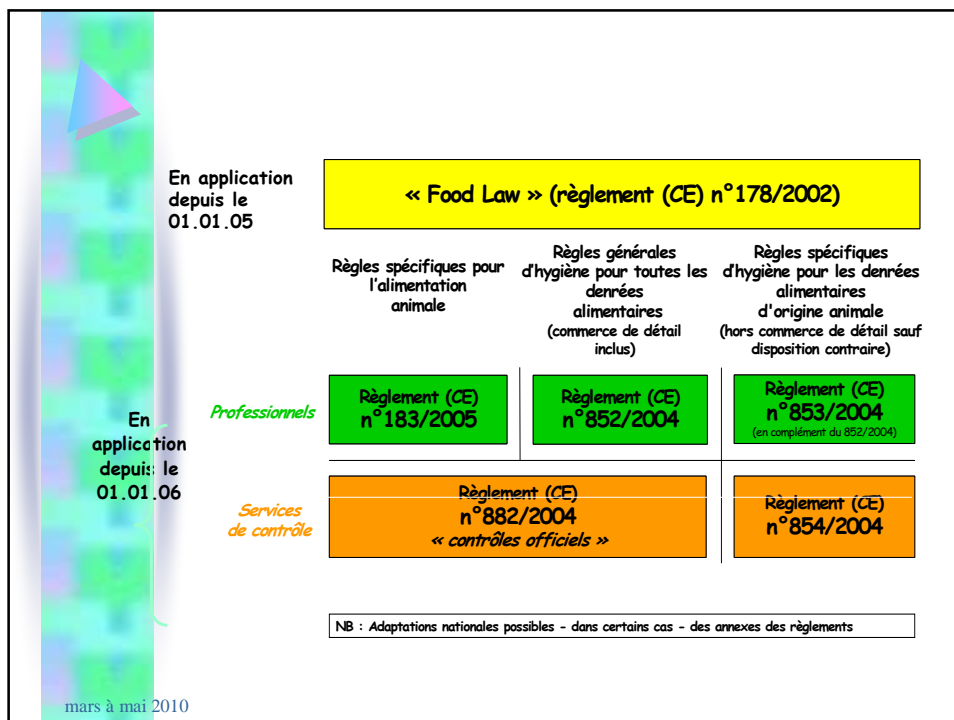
En application depuis le 01.01.05

« Food Law » (règlement (CE) n°178/2002)

Règles spécifiques pour l'alimentation animale

Règles générales d'hygiène pour toutes les denrées alimentaires (commerce de détail inclus)

Règles spécifiques d'hygiène pour les denrées alimentaires d'origine animale (hors commerce de détail sauf disposition contraire)

En application depuis le 01.01.06

Professionnels

Règlement (CE) n°183/2005

Règlement (CE) n°852/2004

Règlement (CE) n°853/2004 (en complément du 852/2004)

Services de contrôle

Règlement (CE) n°882/2004 « contrôles officiels »

Règlement (CE) n°854/2004

NB : Adaptations nationales possibles - dans certains cas - des annexes des règlements

mars à mai 2010